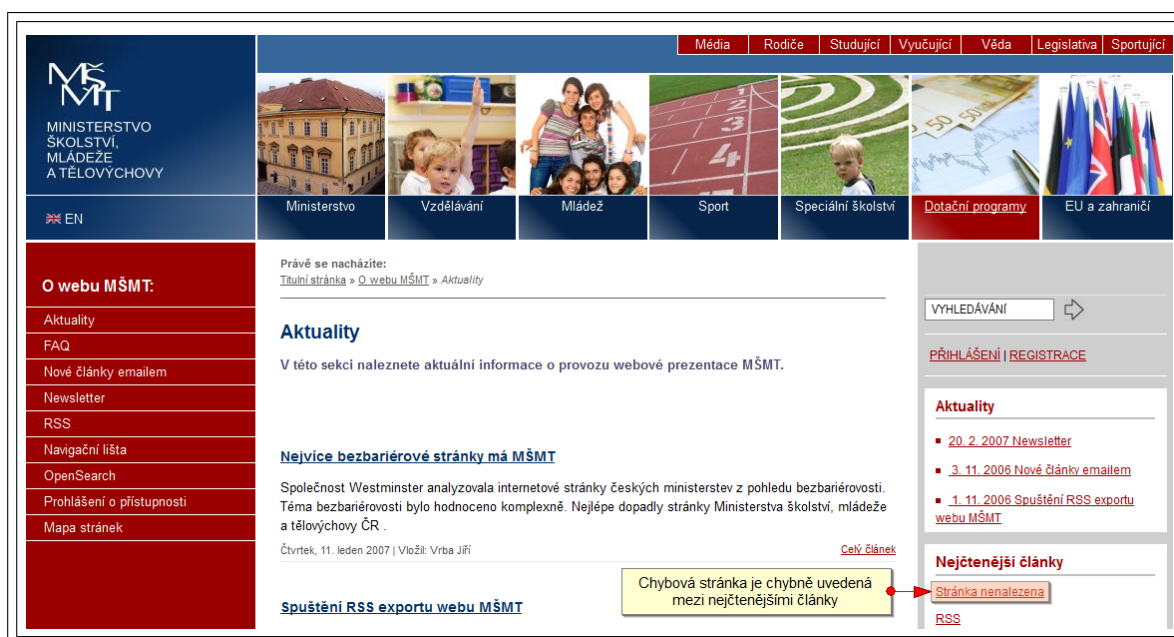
MŠMT
MINISTERSTVO ŠKOLSTVÍ, MLÁDEŽE A TĚLOVÝCHOVY

EN

Média | Rodiče | Studující | Vyučující | Věda | Legislativa | Sportující

Ministerstvo | Vzdělávání | Mládež | Sport | Speciální školství | Dotační programy | EU a zahraničí

O webu MŠMT:
Aktuality
FAQ
Nové články emailem
Newsletter
RSS
Navigační lišta
OpenSearch
Prohlášení o přístupnosti
Mapa stránek

Právě se nacházíte:
Titulní stránka » O webu MŠMT » Aktuality

Aktuality

V této sekci naleznete aktuální informace o provozu webové prezentace MŠMT.

Nejvíce bezbariérové stránky má MŠMT

Společnost Westminster analyzovala internetové stránky českých ministerstev z pohledu bezbariérovosti. Téma bezbariérovosti bylo hodnoceno komplexně. Nejlépe dopadly stránky Ministerstva školství, mládeže a tělovýchovy ČR .

Čtvrtek, 11. leden 2007 | Vložil: Vrba Jiří

Celý článek

Spuštění RSS exportu webu MŠMT

VYHLEDÁVÁNÍ

PŘIHLÁŠENÍ | REGISTRACE

Aktuality
20. 2. 2007 Newsletter
3. 11. 2006 Nové články emailem
1. 11. 2006 Spuštění RSS exportu webu MŠMT

Nejčtenější články
Chybová stránka je chybně uvedená mezi nejčtenějšími články
Stránka nenalezena
RSS